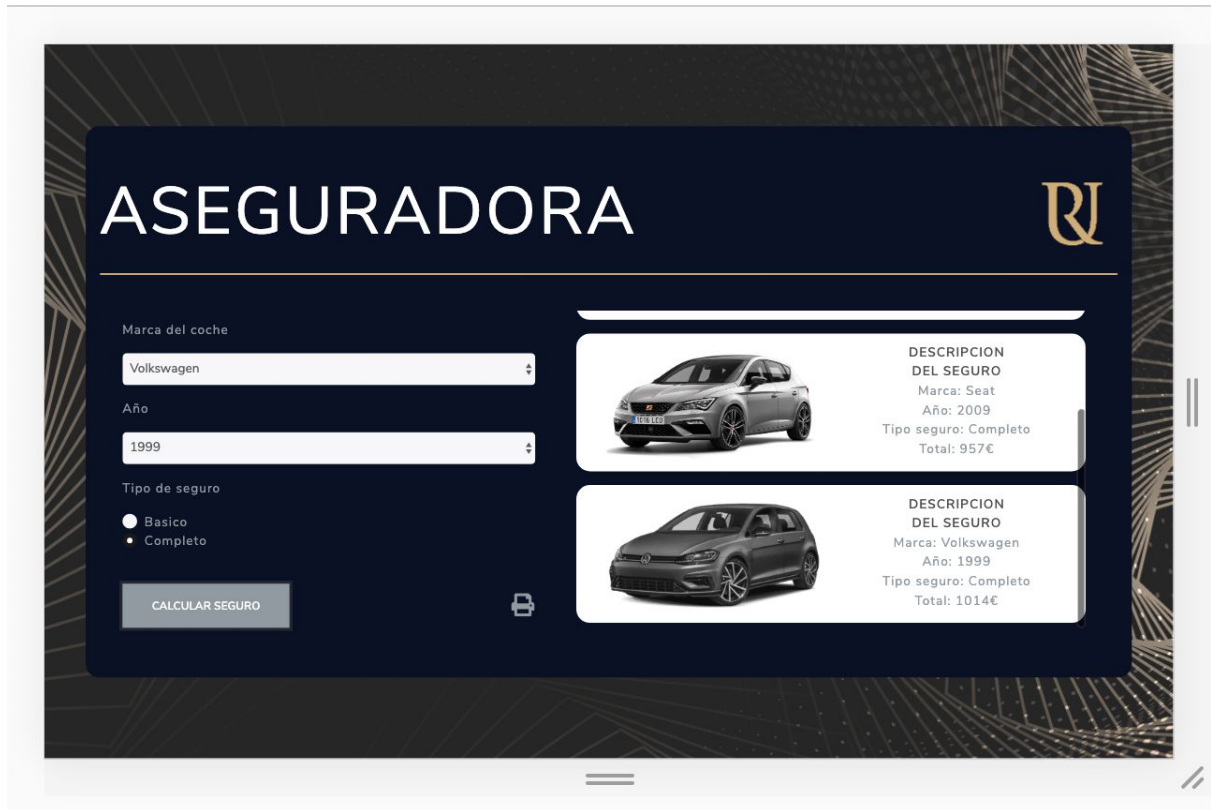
ASEGURADORA

RJ

Marca del coche

Volkswagen

Año

1999

Tipo de seguro

Basico
Completo

CALCULAR SEGURO

DESCRIPCION
DEL SEGURO
Marca: Seat
Año: 2009
Tipo seguro: Completo
Total: 957€

DESCRIPCION
DEL SEGURO
Marca: Volkswagen
Año: 1999
Tipo seguro: Completo
Total: 1014€